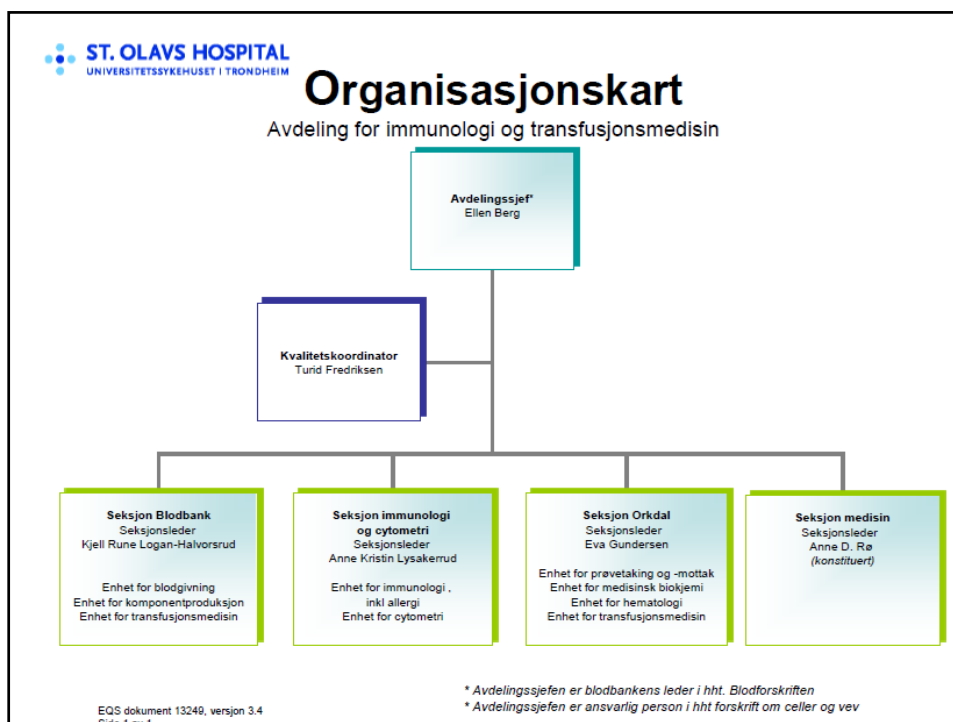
ST. OLAVS HOSPITAL
UNIVERSITETSSYKEHUSET I TRONDHEIM

Organisasjonskart

Avdeling for immunologi og transfusjonsmedisin

Avdelingssjef*
Ellen Berg

Kvalitetskoordinator
Turid Fredriksen

Seksjon Blodbank
Seksjonsleder
Kjell Rune Logan-Halvorsrud

Enhet for blodgivning
Enhet for komponentproduksjon
Enhet for transfusjonsmedisin

Seksjon immunologi og cytometri
Seksjonsleder
Anne Kristin Lysakerrud

Enhet for immunologi , inkl allergi
Enhet for cytometri

Seksjon Orkdal
Seksjonsleder
Eva Gundersen

Enhet for prøvetaking og -mottak
Enhet for medisinsk biokjemi
Enhet for hematologi
Enhet for transfusjonsmedisin

Seksjon medisin
Seksjonsleder
Anne D. Rø
(konstituert)

EQS dokument 13249, versjon 3.4
Side 1 av 1

* Avdelingssjefen er blodbankens leder i hht. Blodforskriften
* Avdelingssjefen er ansvarlig person i hht forskrift om celler og vev